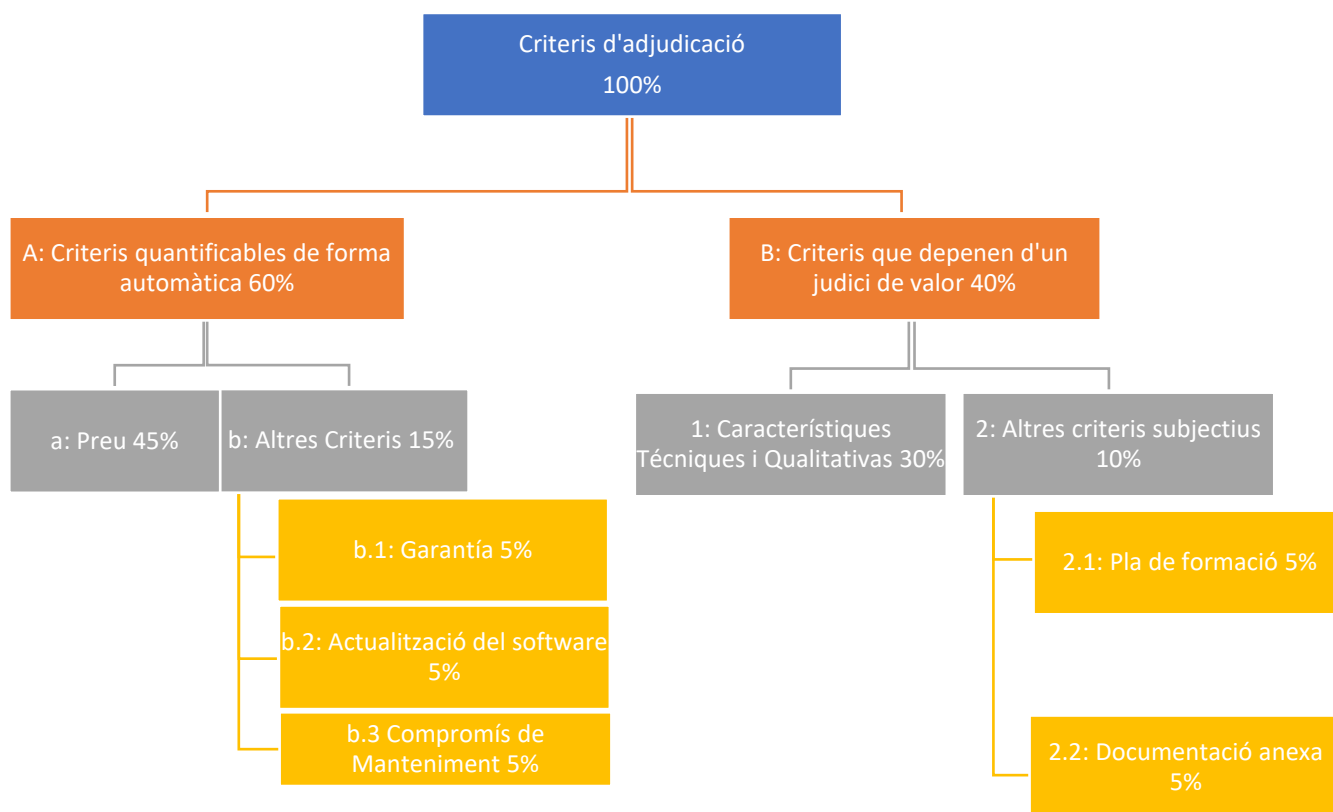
Criteris d'adjudicació
100%

A: Criteris quantificables de forma automàtica 60%

B: Criteris que depenen d'un judici de valor 40%

a: Preu 45%

b: Altres Criteris 15%

1: Característiques Tècniques i Qualitativas 30%

2: Altres criteris subjectius 10%

b.1: Garantía 5%

b.2: Actualització del software 5%

b.3 Compromís de Manteniment 5%

2.1: Pla de formació 5%

2.2: Documentació anexa 5%